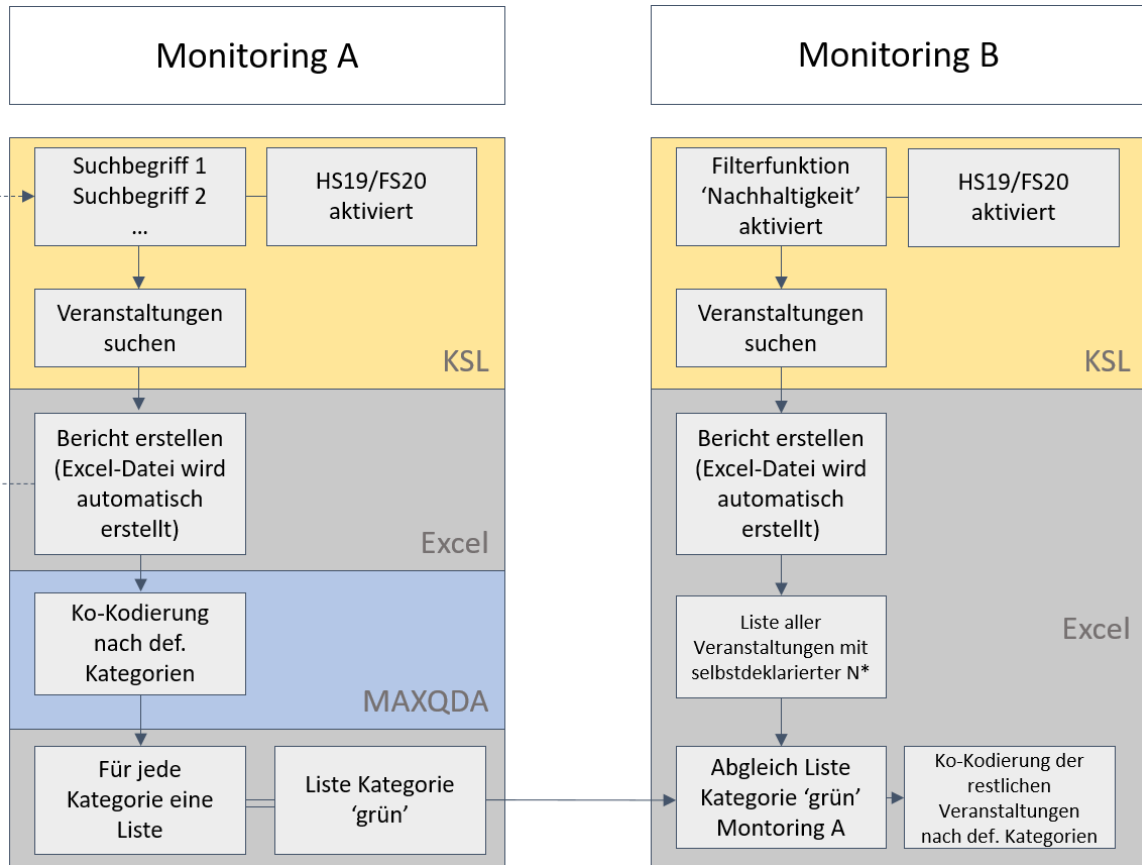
Monitoring A

Suchbegriff 1
Suchbegriff 2
...

HS19/FS20 aktiviert

Veranstaltungen suchen

KSL

Bericht erstellen (Excel-Datei wird automatisch erstellt)

Excel

Ko-Kodierung nach def. Kategorien

MAXQDA

Für jede Kategorie eine Liste

Liste Kategorie 'grün'

Monitoring B

Filterfunktion 'Nachhaltigkeit' aktiviert

HS19/FS20 aktiviert

Veranstaltungen suchen

KSL

Bericht erstellen (Excel-Datei wird automatisch erstellt)

Liste aller Veranstaltungen mit selbstdeklarierter N*

Excel

Abgleich Liste Kategorie 'grün' Montoring A

Ko-Kodierung der restlichen Veranstaltungen nach def. Kategorien